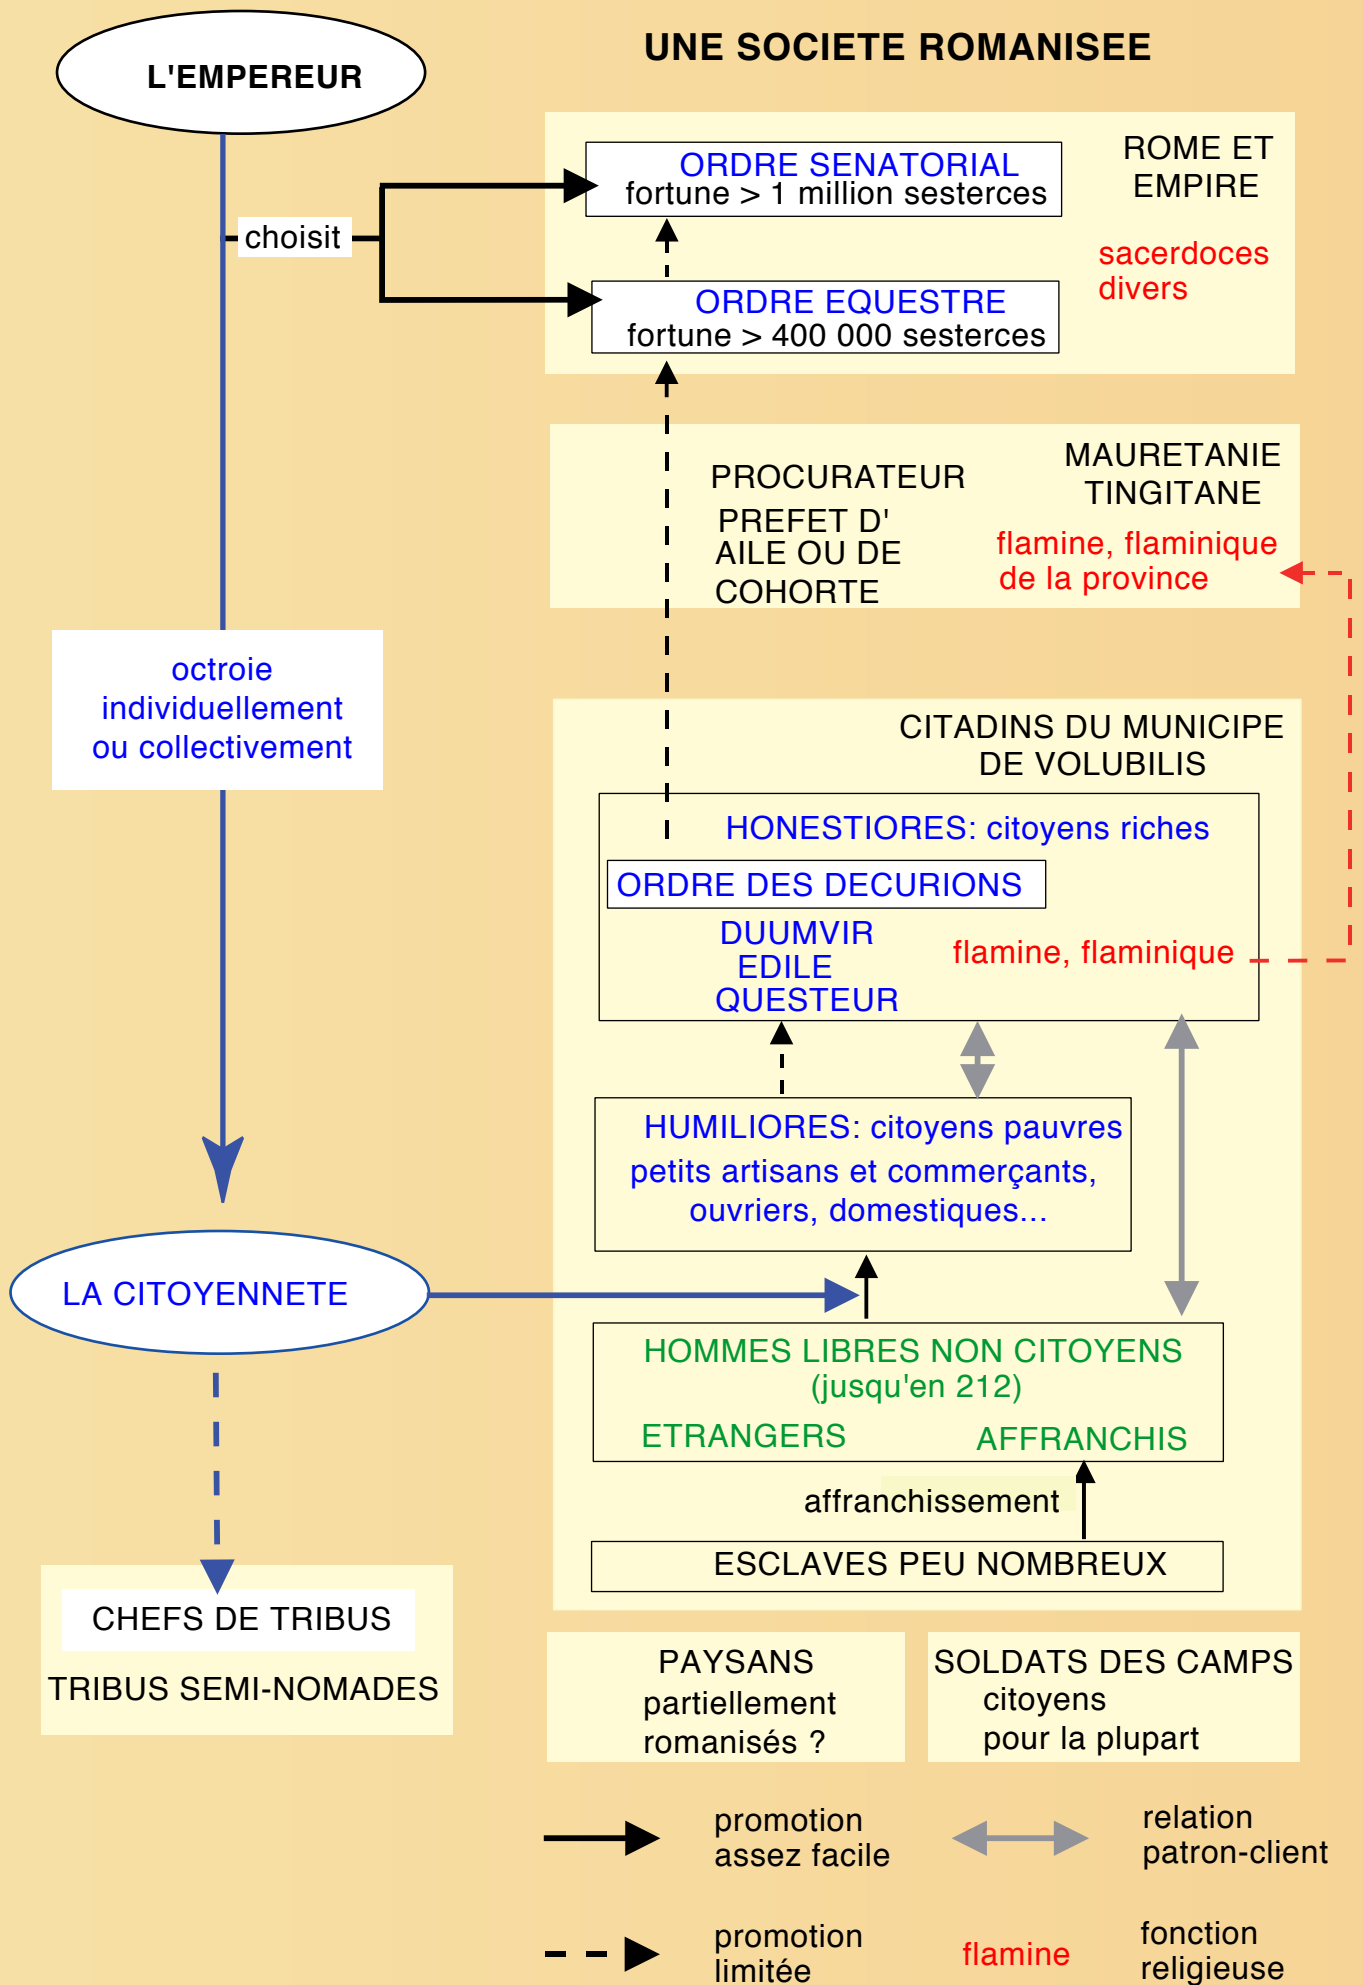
L'EMPEREUR

UNE SOCIETE ROMANISEE

choisit

ORDRE SENATORIAL
fortune > 1 million sesterces

ROME ET EMPIRE

sacerdoces divers

ORDRE EQUESTRE
fortune > 400 000 sesterces

PROCURATEUR
PREFET D' AILE OU DE COHORTE

MAURETANIE TINGITANE

flamine, flaminique de la province

octroie individuellement ou collectivement

CITADINS DU MUNICIPE DE VOLUBILIS

HONESTIORES: citoyens riches

ORDRE DES DECURIONS

DUUMVIR
EDILE
QUESTEUR

flamine, flaminique

HUMILIORES: citoyens pauvres
petits artisans et commerçants, ouvriers, domestiques...

LA CITOYENNETE

HOMMES LIBRES NON CITOYENS
(jusqu'en 212)
ETRANGERS
AFFRANCHIS

affranchissement

ESCLAVES PEU NOMBREUX

CHEFS DE TRIBUS
TRIBUS SEMI-NOMADES

PAYSANS
partiellement romanisés ?

SOLDATS DES CAMPS
citoyens
pour la plupart

promotion assez facile

relation patron-client

promotion limitée

flamine

fonction religieuse